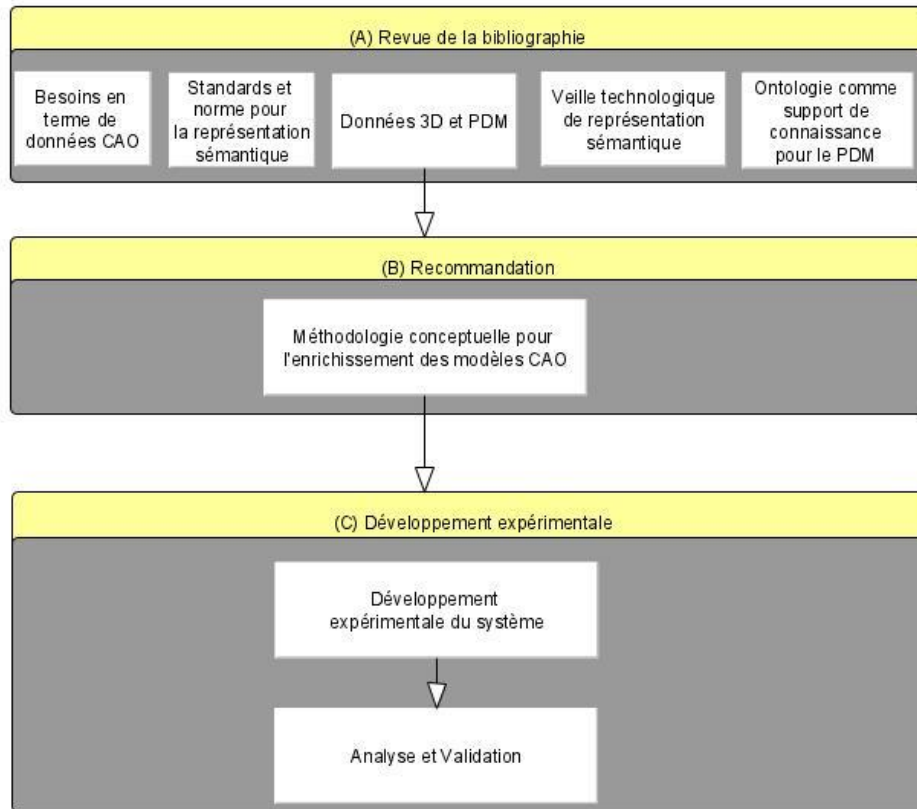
(A) Revue de la bibliographie

Besoins en terme de données CAO

Standards et norme pour la représentation sémantique

Données 3D et PDM

Veille technologique de représentation sémantique

Ontologie comme support de connaissance pour le PDM

(B) Recommandation

Méthodologie conceptuelle pour l'enrichissement des modèles CAO

(C) Développement expérimentale

Développement expérimentale du système

Analyse et Validation